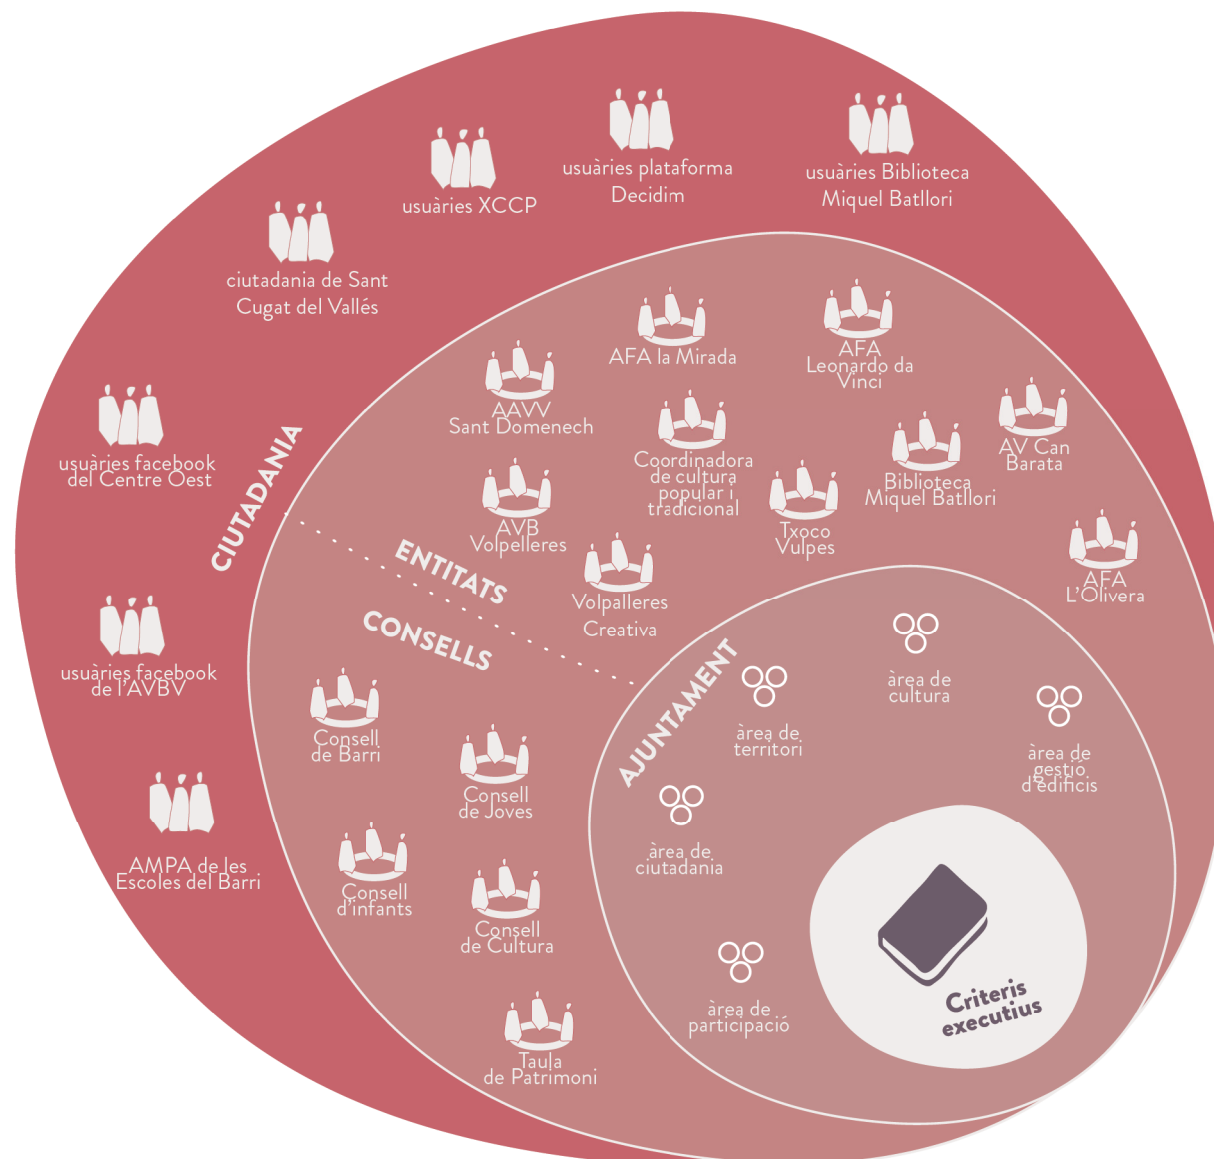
usuàries XCCP

usuàries plataforma Decidim

usuàries Biblioteca Miquel Batllori

ciutadania de Sant Cugat del Vallés

usuàries facebook del Centre Oest

usuàries facebook de l'AVBV

AMPA de les Escoles del Barri

CIUTADANIA

AFA la Mirada

AFA Leonardo da Vinci

AAVV Sant Domenech

Coordinadora de cultura popular i tradicional

Biblioteca Miquel Batllori

AV Can Barata

AVB Volpelleres

Txoco Vulpes

AFA L'Olivera

ENTITATS

Volpalleres Creativa

CONSELLS

Consell de Barri

Consell de Joves

Consell d'infants

Consell de Cultura

Taula de Patrimoni

AJUNTAMENT

àrea de cultura

àrea de territori

àrea de gestió d'edificis

àrea de ciutadania

àrea de participació

Criteris executius